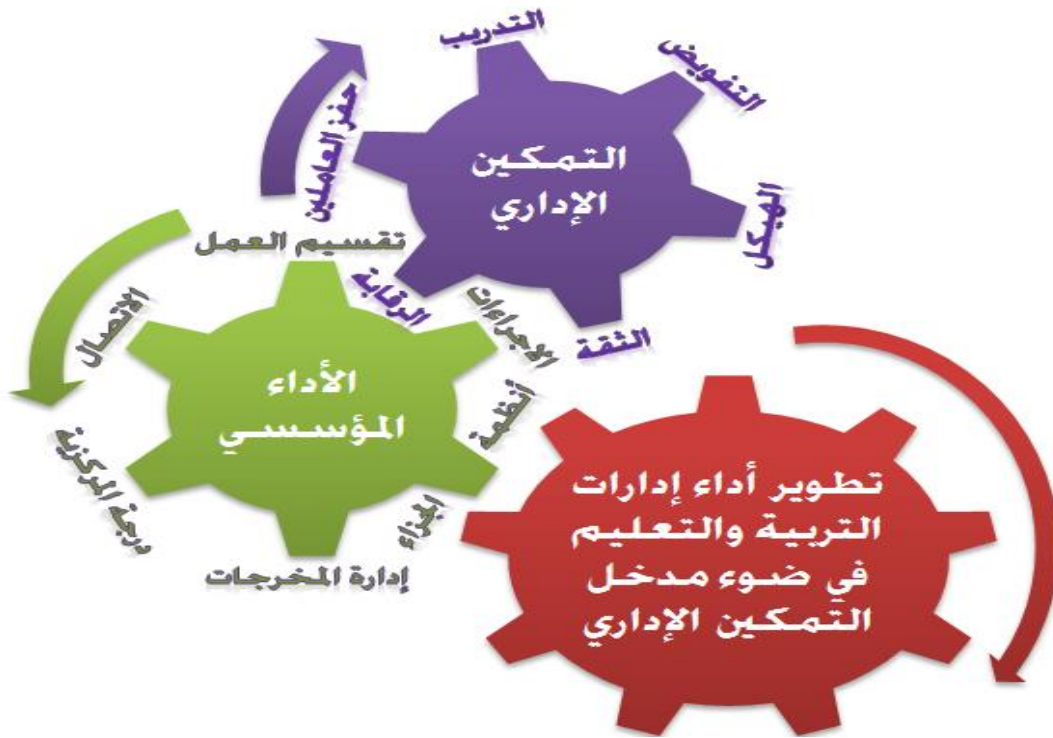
التدريب

التفويض

حفز العاملين

التمكين الإداري

الهيكل

تقسيم العمل

الرقابة

الإجراءات

الثقة

الاتصال

الأداء المؤسسي

أنظمة

درجة المركزية

إجراء

إدارة المخرجات

تطوير أداء إدارات التربية والتعليم في ضوء مدخل التمكين الإداري